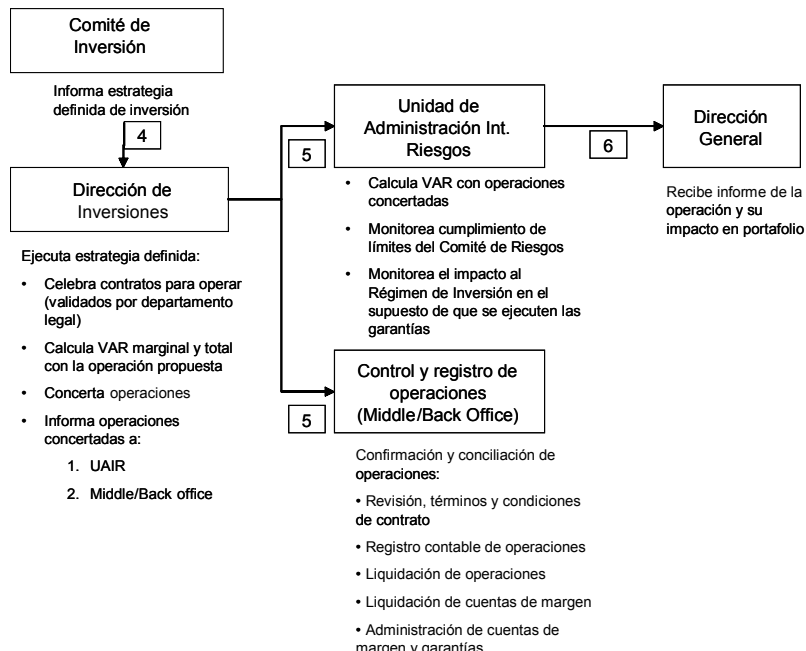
Comité de Inversión

Informa estrategia definida de inversión

4

Dirección de Inversiones

Ejecuta estrategia definida:

- Celebra contratos para operar (validados por departamento legal)
- Calcula VAR marginal y total con la operación propuesta
- Concerta operaciones
- Informa operaciones concertadas a:
  1. UAIR
  2. Middle/Back office

5

Unidad de Administración Int. Riesgos

- Calcula VAR con operaciones concertadas
- Monitorea cumplimiento de límites del Comité de Riesgos
- Monitorea el impacto al Régimen de Inversión en el supuesto de que se ejecuten las garantías

6

Dirección General

Recibe informe de la operación y su impacto en portafolio

5

Control y registro de operaciones (Middle/Back Office)

Confirmación y conciliación de operaciones:

• Revisión, términos y condiciones de contrato

• Registro contable de operaciones

• Liquidación de operaciones

• Liquidación de cuentas de margen

• Administración de cuentas de margen y garantías